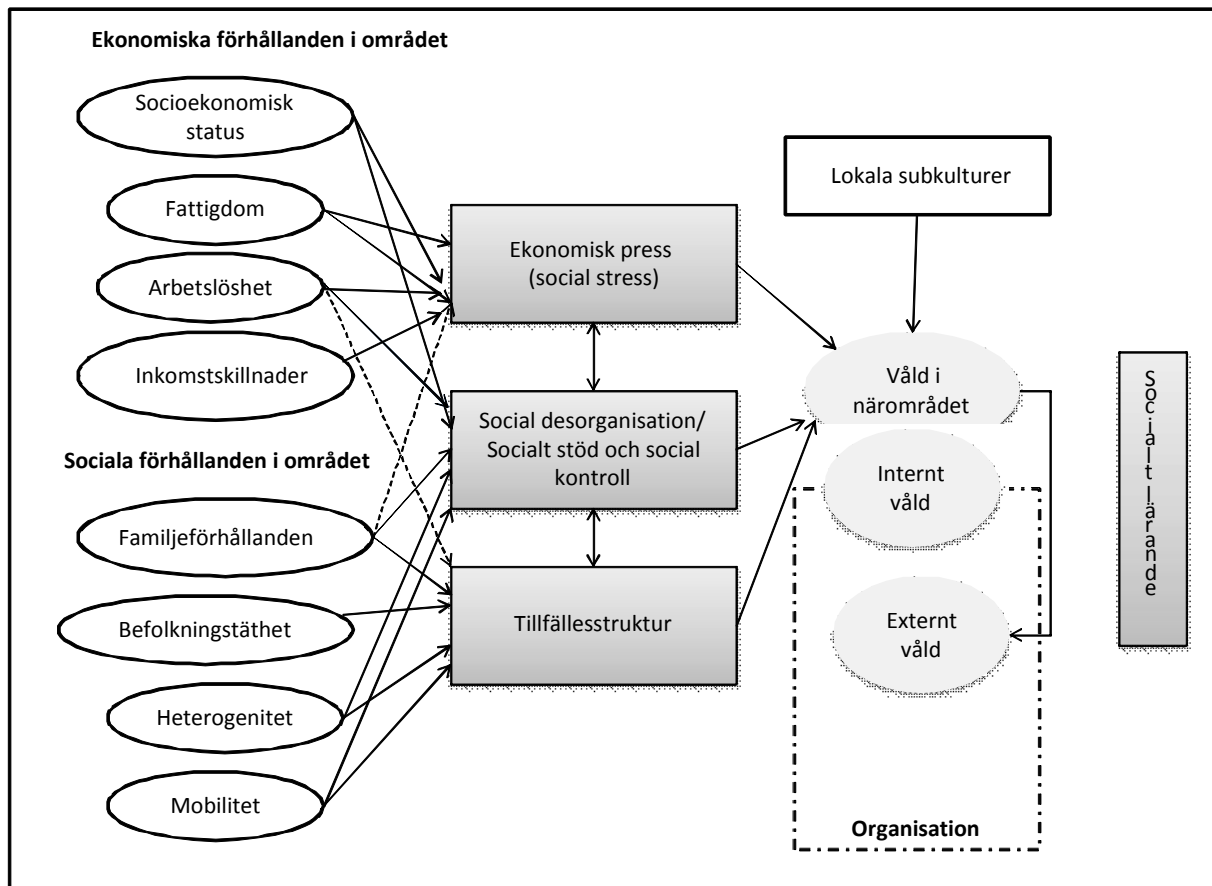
Ekonomiska förhållanden i området

Socioekonomisk status

Fattigdom

Arbetslöshet

Inkomstskillnader

Sociala förhållanden i området

Familjeförhållanden

Befolkningstäthet

Heterogenitet

Mobilitet

Ekonomisk press (social stress)

Social desorganisation/ Socialt stöd och social kontroll

Tillfällesstruktur

Lokala subkulturer

Våld i närområdet

Internt våld

Externt våld

Organisation

Socialt lärande